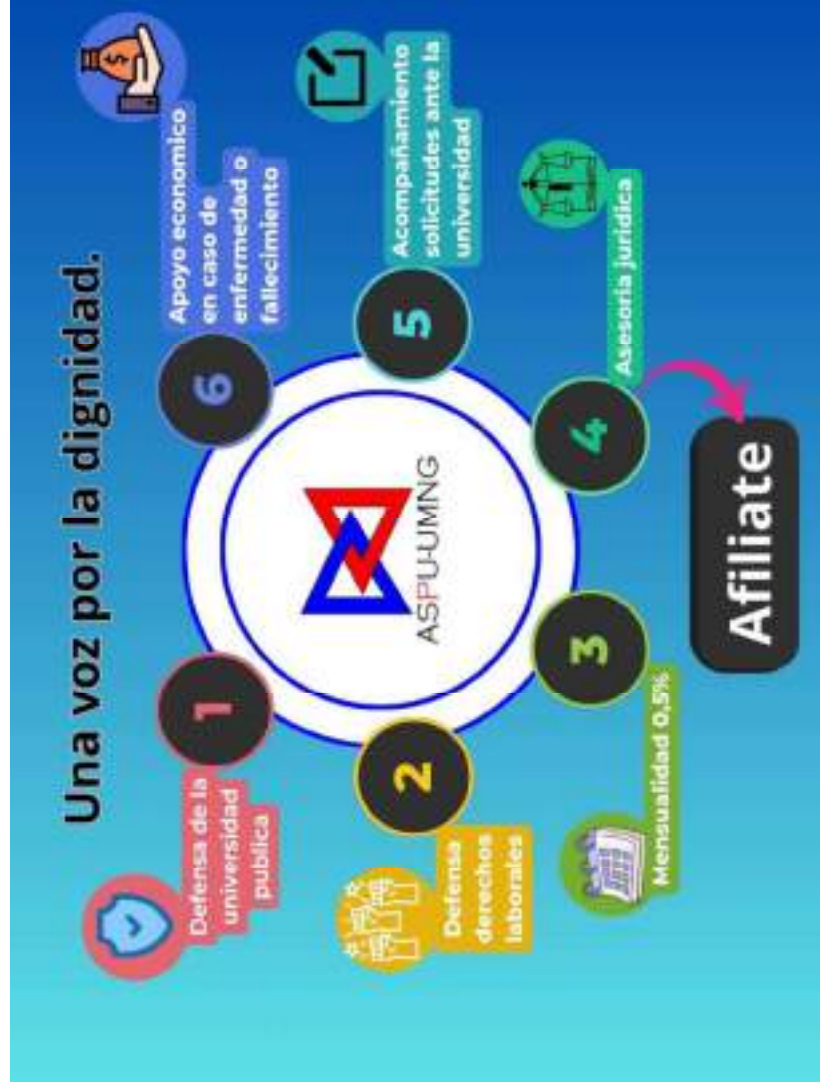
Una voz por la dignidad.

1
Defensa de la universidad publica

2
Defensa derechos laborales

3
Mensualidad 0,5%

4
Asesoria juridica

5
Acompañamiento solicitudes ante la universidad

6
Apoyo economico en caso de enfermedad o fallecimiento

ASPU-UMNG

Afiliate